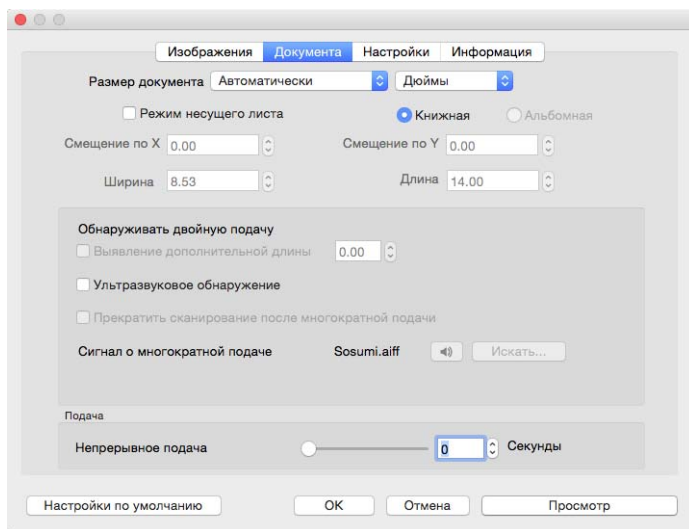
Изображения | Документа | Настройки | Информация

Размер документа Автоматически Дюймы

Режим несущего листа

Книжная

Альбомная

Смещение по X 0.00

Смещение по Y 0.00

Ширина 8.53

Длина 14.00

Обнаруживать двойную подачу

Выявление дополнительной длины 0.00

Ультразвуковое обнаружение

Прекратить сканирование после многократной подачи

Сигнал о многократной подаче Sosumi.aiff Искать...

Подача

Непрерывное подача 0 Секунды

Настройки по умолчанию OK Отмена Просмотр